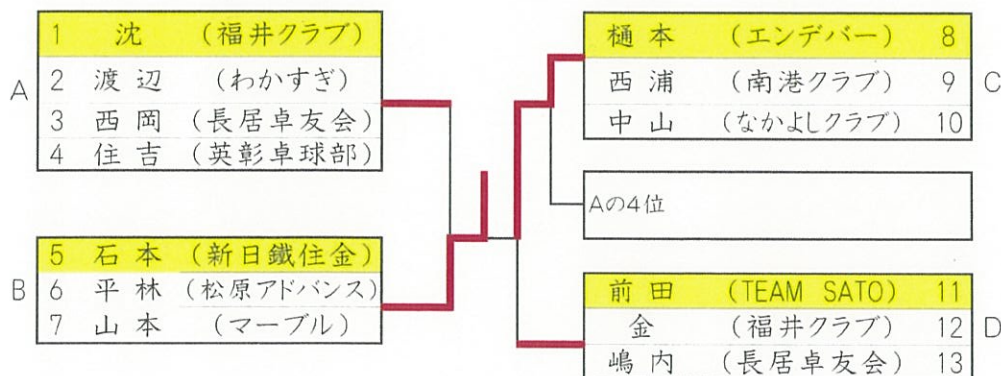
1 沈 （福井クラブ）
A
2 渡辺 （わかすぎ）
3 西岡 （長居卓友会）
4 住吉 （英彰卓球部）

5 石本 （新日鐵住金）
B
6 平林 （松原アドバンス）
7 山本 （マーブル）

樋本 （エンデバー） 8
西浦 （南港クラブ） 9
C
中山 （なかよしクラブ） 10

Aの4位

前田 （TEAM SATO） 11
金 （福井クラブ） 12
D
嶋内 （長居卓友会） 13